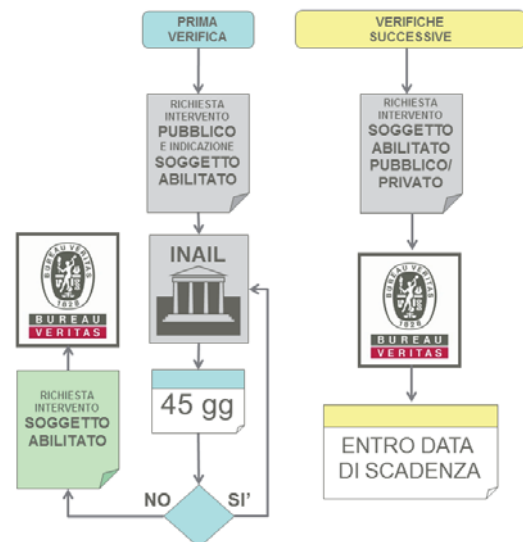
PRIMA VERIFICA

RICHIESTA INTERVENTO PUBBLICO E INDICAZIONE SOGGETTO ABILITATO

INAIL

45 gg

NO

SI'

BUREAU VERITAS 1828

BUREAU VERITAS

RICHIESTA INTERVENTO SOGGETTO ABILITATO

VERIFICHE SUCCESSIVE

RICHIESTA INTERVENTO SOGGETTO ABILITATO PUBBLICO/ PRIVATO

BUREAU VERITAS 1828

BUREAU VERITAS

ENTRO DATA DI SCADENZA